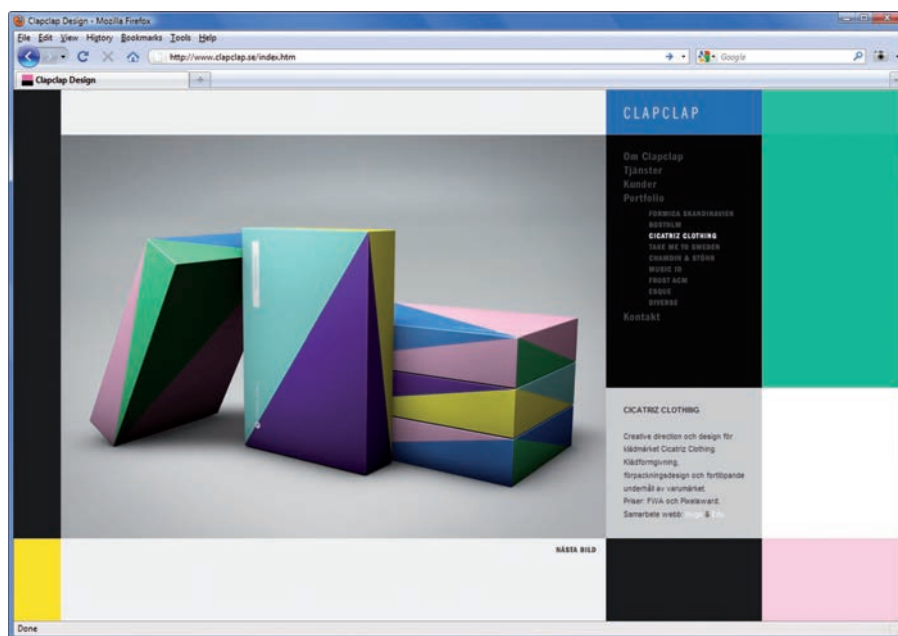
Clapclap Design - Mozilla Firefox

File Edit View History Bookmarks Tools Help

http://www.clapclap.se/index.htm

Google

Clapclap Design

CLAPCLAP

Om Clapclap
Tjänster
Kunder
Portfolio

FORMICA SKANDINAVIEN
NORTHLM
CICATRIZ CLOTHING
TAKE ME TO SWEDEN
CHAMDIN & STÖHN
MUSIC 10
FROST ACM
ESQUE
DIVERSE

Kontakt

CICATRIZ CLOTHING

Creative direction och design för klädmärket Cicatriz Clothing. Klädformgivning, förpackningsdesign och fortlöpande underhåll av varumärket.
Priser: FWA och Pixelaward.
Samarbete webb: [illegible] & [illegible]

NÄSTA BILD

Done